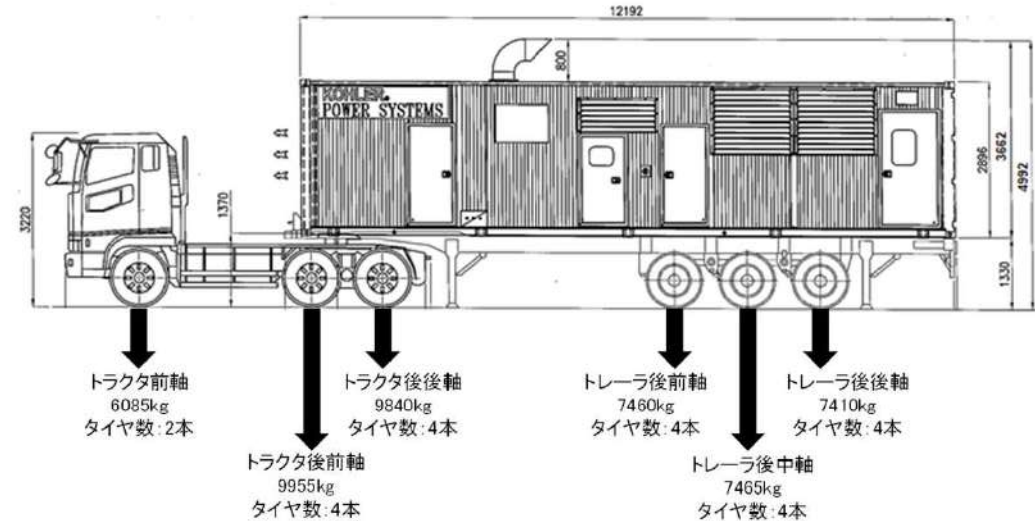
12192

800

KOHLER.
POWER SYSTEMS

2896

3662

4992

3220

1370

1330

トラクタ前軸
6085kg
タイヤ数:2本

トラクタ後後軸
9840kg
タイヤ数:4本

トラクタ後前軸
9955kg
タイヤ数:4本

トレーラ後前軸
7460kg
タイヤ数:4本

トレーラ後後軸
7410kg
タイヤ数:4本

トレーラ後中軸
7465kg
タイヤ数:4本